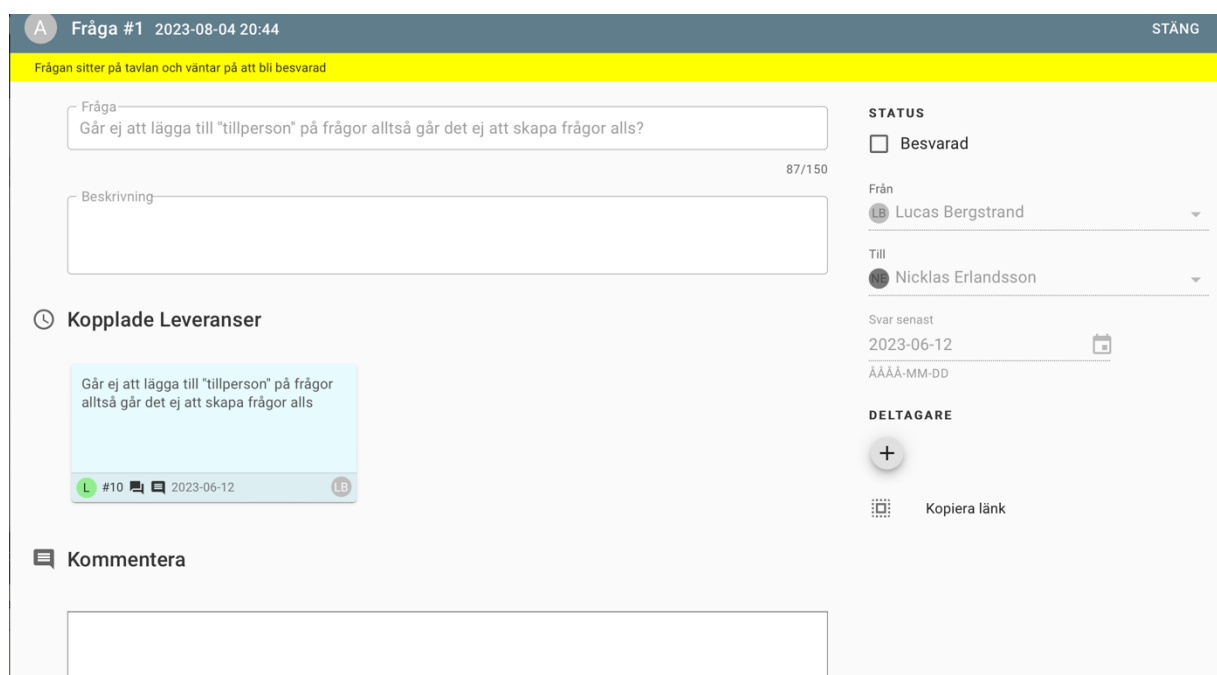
A Fråga #1 2023-08-04 20:44

STÄNG

Frågan sitter på tavlan och väntar på att bli besvarad

Fråga
Går ej att lägga till "tillperson" på frågor alltså går det ej att skapa frågor alls?

87/150

Beskrivning

Kopplade Leveranser

Går ej att lägga till "tillperson" på frågor alltså går det ej att skapa frågor alls

L #10 2023-06-12 LB

Kommentera

STATUS

Besvarad

Från
LB Lucas Bergstrand

Till
NE Nicklas Erlandsson

Svar senast
2023-06-12
ÅÅÅÅ-MM-DD

DELTAGARE

+

Kopiera länk